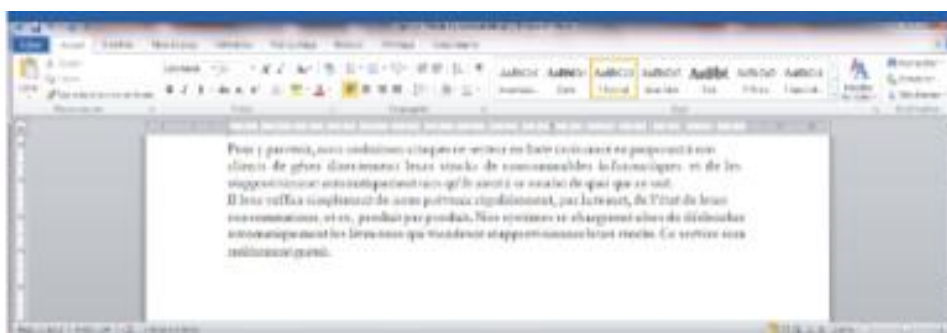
Pour y parvenir, nous souhaitons créer un service en forte croissance se proposant à nos clients de gérer directement leurs stocks de consommables informatiques, et de les réapprovisionner automatiquement sans qu'ils aient à se soucier de quoi que ce soit.
Il leur suffira simplement de nous prévenir régulièrement, par Internet, de l'état de leur consommation, et ce, produit par produit. Nos systèmes se chargeront alors de déclencher automatiquement les livraisons qui viendront réapprovisionner leurs stocks. Ce service sera entièrement gratuit.